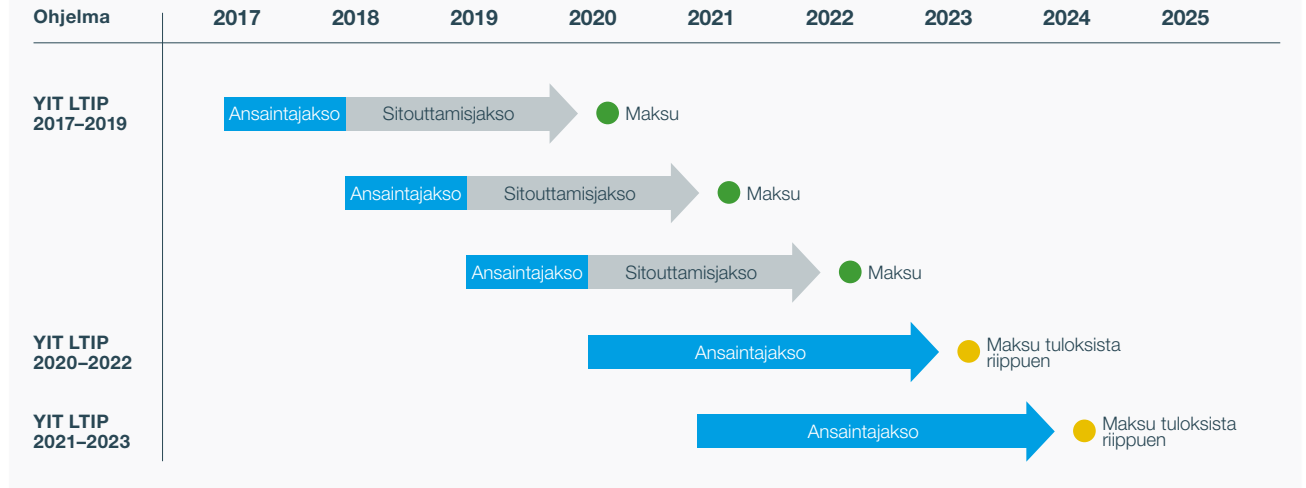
| Ohjelma | 2017 | 2018 | 2019 | 2020 | 2021 | 2022 | 2023 | 2024 | 2025 |
|---|---|---|---|---|---|---|---|---|---|

YIT LTIP 2017–2019

Ansaintajakso Sitouttamisjakso Maksu

Ansaintajakso Sitouttamisjakso Maksu

Ansaintajakso Sitouttamisjakso Maksu

YIT LTIP 2020–2022

Ansaintajakso Maksu tuloksista riippuen

YIT LTIP 2021–2023

Ansaintajakso Maksu tuloksista riippuen